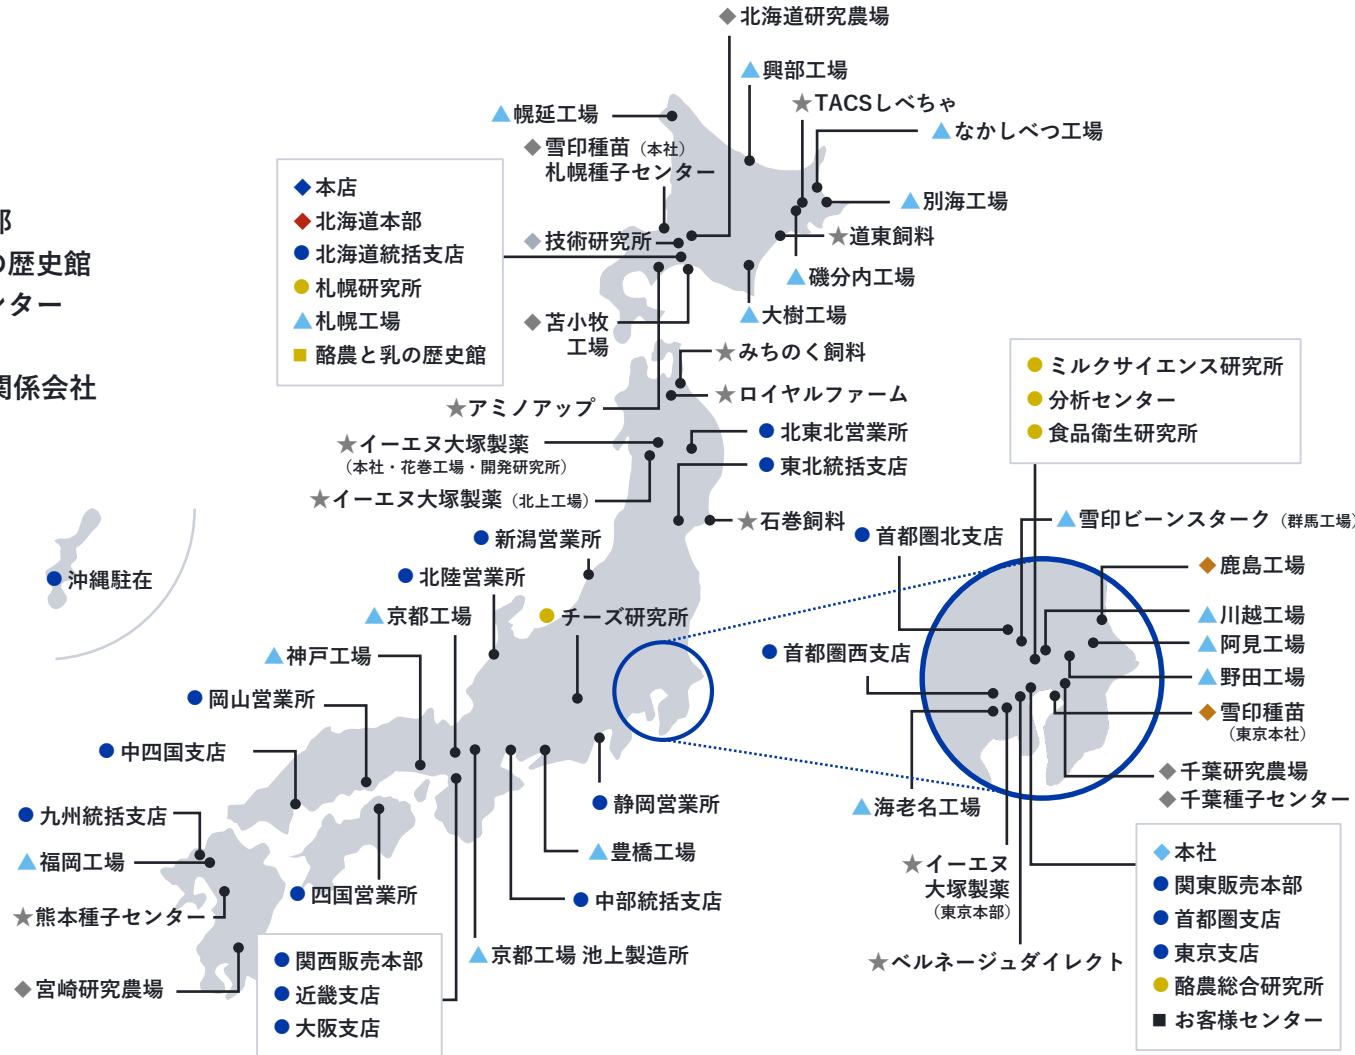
部
の歴史館
ンター
関係会社

◆北海道研究農場
▲興部工場
★TACSしべちゃ
▲なかしべつ工場
▲幌延工場
◆雪印種苗（本社）
札幌種子センター
▲別海工場
◆技術研究所
★道東飼料
▲磯分内工場
◆苫小牧
工場
▲大樹工場

◆本店
◆北海道本部
●北海道統括支店
●札幌研究所
▲札幌工場
■酪農と乳の歴史館

★みちのく飼料
★ロイヤルファーム
★アミノアップ
★イーエヌ大塚製薬
（本社・花巻工場・開発研究所）
★イーエヌ大塚製薬（北上工場）
●北東北営業所
●東北統括支店
★石巻飼料

●ミルクサイエンス研究所
●分析センター
●食品衛生研究所

●新潟営業所
●沖縄駐在
●北陸営業所
▲京都工場
●チーズ研究所
▲神戸工場
●岡山営業所
●中四国支店
●九州統括支店
▲福岡工場
★熊本種子センター
◆宮崎研究農場
●四国営業所
●静岡営業所
▲豊橋工場
●中部統括支店
▲京都工場 池上製造所

●関西販売本部
●近畿支店
●大阪支店

●首都圏北支店
●首都圏西支店
▲雪印ビーンスターク（群馬工場）
◆鹿島工場
▲川越工場
▲阿見工場
▲野田工場
◆雪印種苗
（東京本社）
◆千葉研究農場
◆千葉種子センター
▲海老名工場
★イーエヌ
大塚製薬
（東京本部）
★ベルネージュダイレクト

◆本社
●関東販売本部
●首都圏支店
●東京支店
●酪農総合研究所
■お客様センター